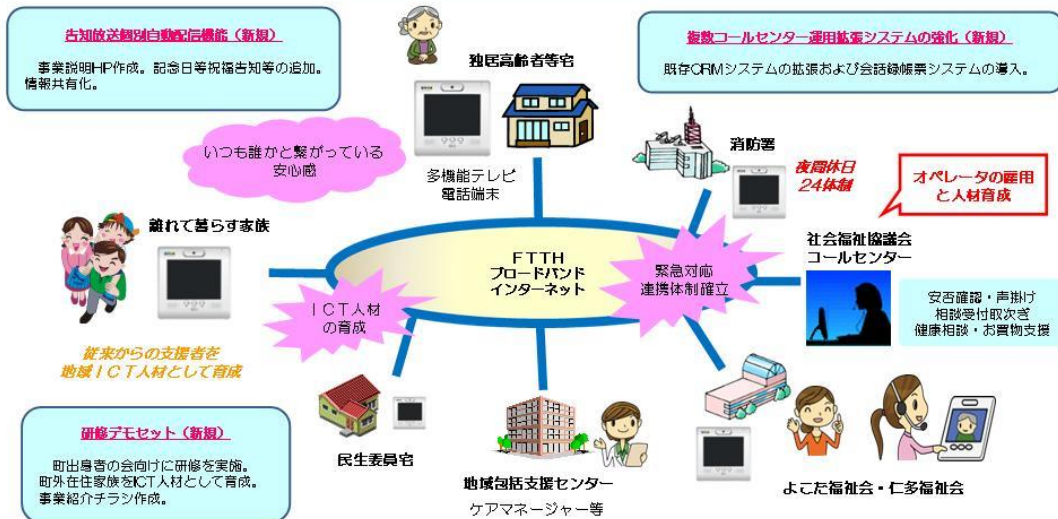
告知放送個別自動配信機能（新規）

事業説明HP作成。記念日等祝福告知等の追加。情報共有化。

独居高齢者等宅

複数コールセンター運用拡張システムの強化（新規）

既存CRMシステムの拡張および会話録帳票システムの導入。

いつも誰かと繋がっている安心感

多機能テレビ電話端末

消防署

夜間休日24体制

オペレータの雇用と人材育成

離れて暮らす家族

FTTH
ブロードバンド
インターネット

緊急対応連携体制確立

社会福祉協議会
コールセンター

ICT人材の育成

安否確認・声掛け
相談受付取次ぎ
健康相談・お買物支援

従来からの支援者を地域ICT人材として育成

研修デモセット（新規）

町出身者の会向けに研修を実施。町外在住家族をICT人材として育成。事業紹介チラシ作成。

民生委員宅

地域包括支援センター
ケアマネージャー等

よこた福祉会・仁多福祉会